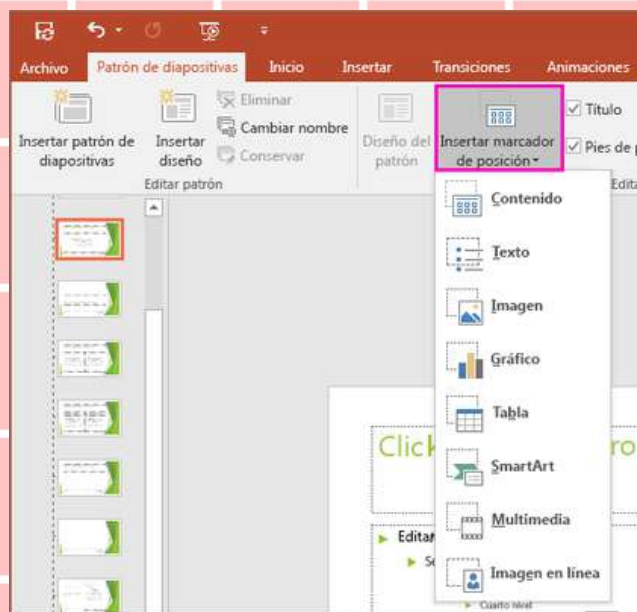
Archivo Patrón de diapositivas Inicio Insertar Transiciones Animaciones

Insertar patrón de diapositivas

Insertar diseño

Eliminar

Cambiar nombre

Conservar

Editar patrón

Diseño del patrón

Insertar marcador de posición

Título

Pies de p

Edita

Contenido

Texto

Imagen

Gráfico

Tabla

SmartArt

Multimedia

Imagen en línea

Click

ro

Editar

Se

Cuarto nivel